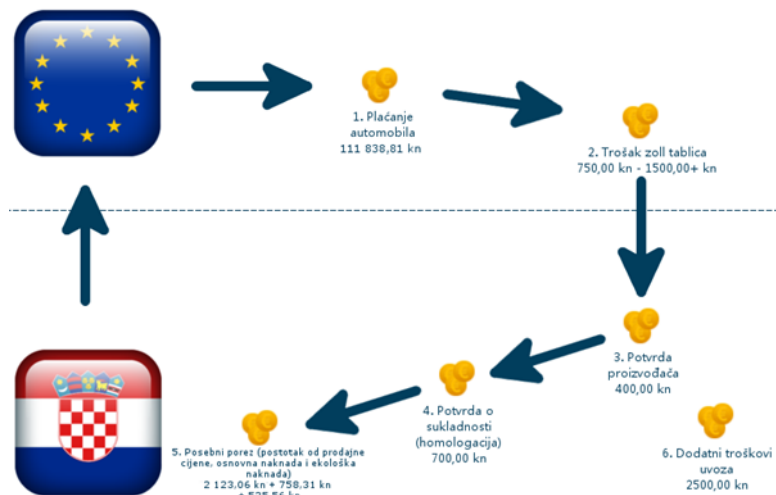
1. Plaćanje automobila
111 838,81 kn

2. Trošak zoll tablica
750,00 kn - 1500,00+ kn

3. Potvrda proizvođača
400,00 kn

4. Potvrda o sukladnosti (homologacija)
700,00 kn

5. Posebni porez (postotak od prodajne cijene, osnovna naknada i ekološka naknada)
2 123,06 kn + 758,31 kn
+ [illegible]

6. Dodatni troškovi uvoza
2500,00 kn